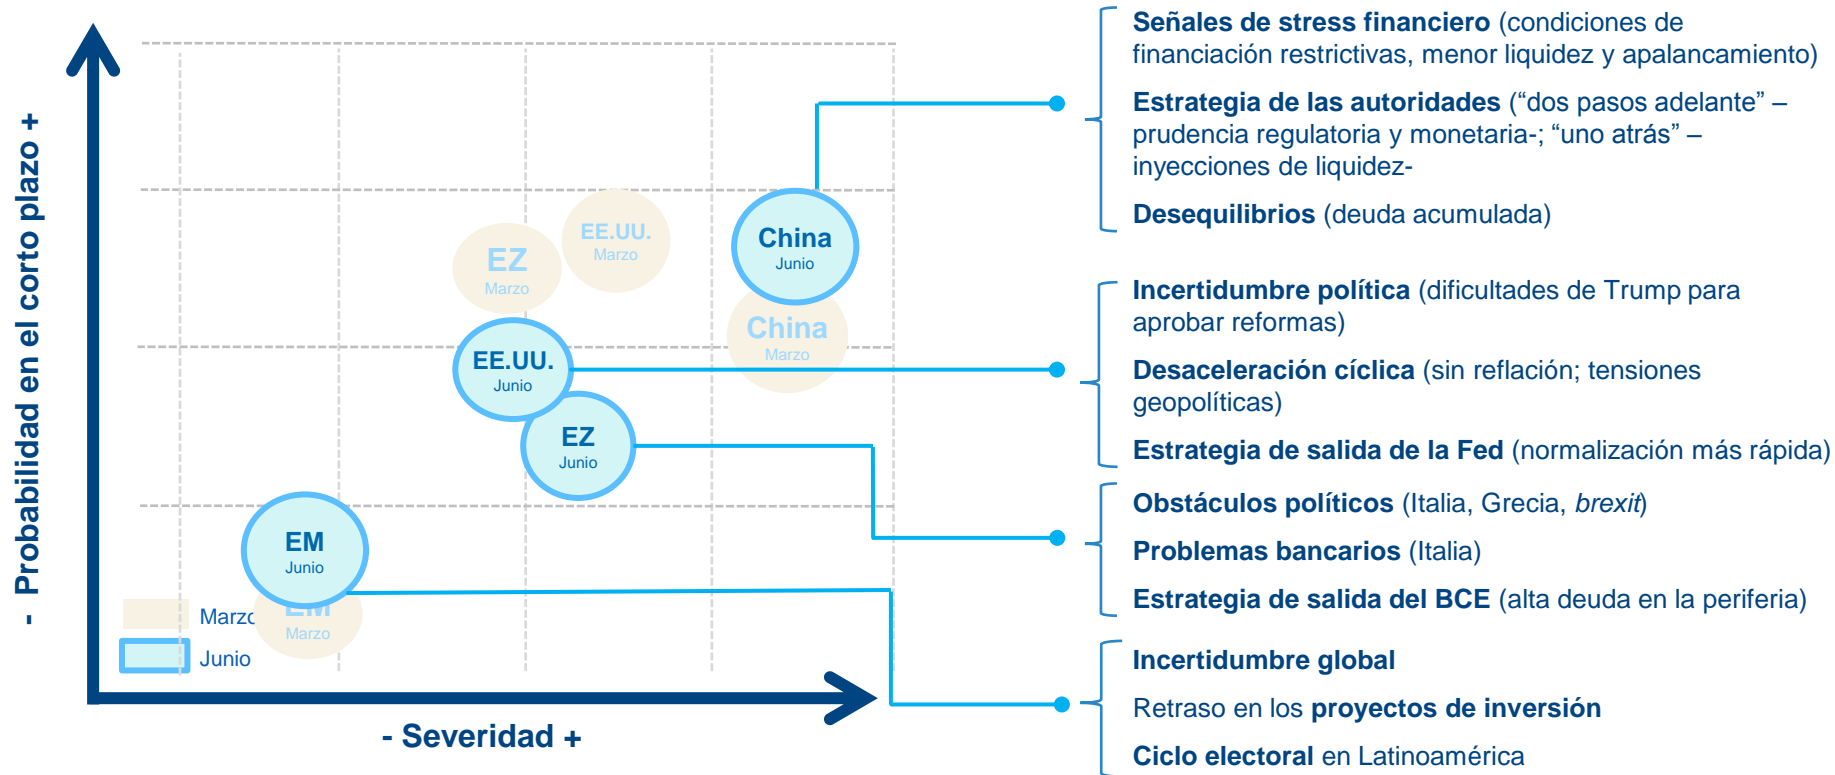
- Probabilidad en el corto plazo +

EE.UU.
Marzo

EZ
Marzo

China
Junio

China
Marzo

EE.UU.
Junio

EZ
Junio

EM
Junio

EM
Marzo

Marzo

Junio

- Severidad +

Señales de stress financiero (condiciones de financiación restrictivas, menor liquidez y apalancamiento)

Estrategia de las autoridades (“dos pasos adelante” – prudencia regulatoria y monetaria-; “uno atrás” – inyecciones de liquidez-

Desequilibrios (deuda acumulada)

Incertidumbre política (dificultades de Trump para aprobar reformas)

Desaceleración cíclica (sin reflación; tensiones geopolíticas)

Estrategia de salida de la Fed (normalización más rápida)

Obstáculos políticos (Italia, Grecia, brexit)

Problemas bancarios (Italia)

Estrategia de salida del BCE (alta deuda en la periferia)

Incertidumbre global

Retraso en los proyectos de inversión

Ciclo electoral en Latinoamérica